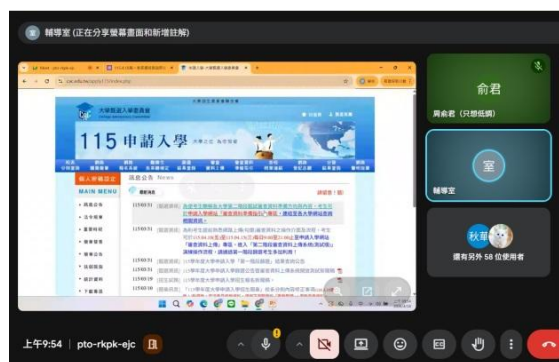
輔導室 (正在分享螢幕畫面和新增註解)

大學甄選入學委員會
College Admission Committee

115 申請入學

個人申請入學

MAIN MENU

最新消息 News

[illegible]

115/03/31

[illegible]

115/03/31

115/03/31

115/03/31

115/03/30

115/03/30

115/03/30

俞君

周俞君 (只想低調)

室

輔導室

秋華

還有另外 58 位使用者

上午9:54 | pto-rkpk-ejc